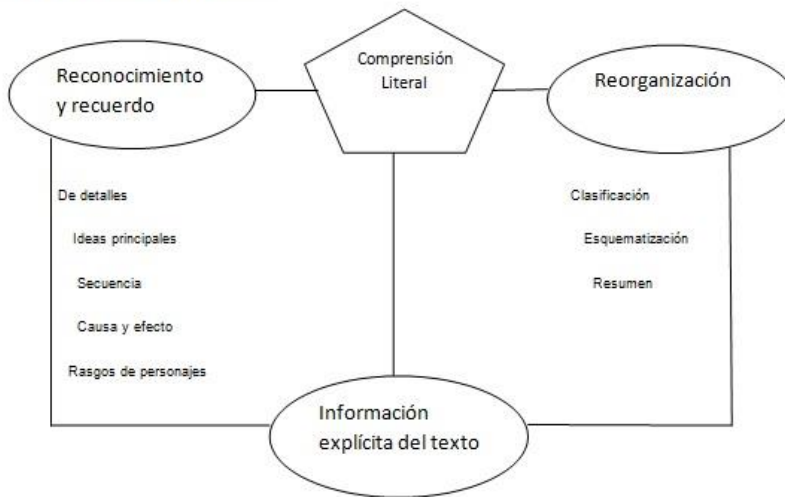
Reconocimiento y recuerdo

Comprensión Literal

Reorganización

De detalles

Ideas principales

Secuencia

Causa y efecto

Rasgos de personajes

Clasificación

Esquematización

Resumen

Información explícita del texto